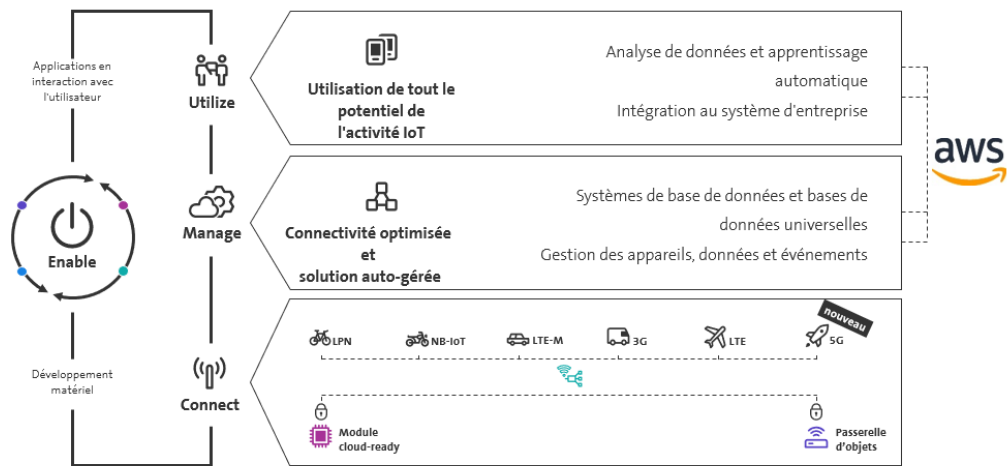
Applications en interaction avec l'utilisateur

Utilize

Utilisation de tout le potentiel de l'activité IoT

Analyse de données et apprentissage automatique

Intégration au système d'entreprise

aws

Enable

Manage

Connectivité optimisée et solution auto-gérée

Systèmes de base de données et bases de données universelles

Gestion des appareils, données et événements

Développement matériel

Connect

nouveau

LPN

NB-IoT

LTE-M

3G

LTE

5G

Module cloud-ready

Passerelle d'objets